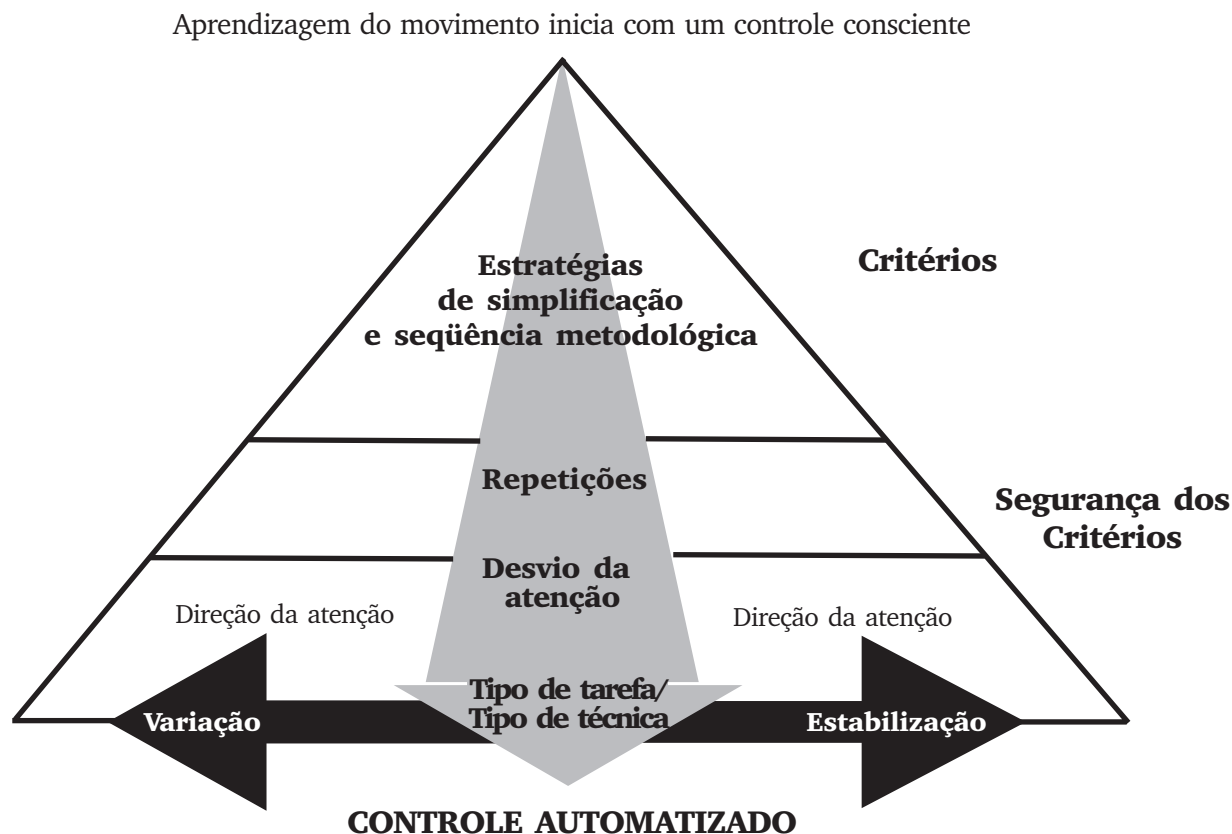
Aprendizagem do movimento inicia com um controle consciente

Estratégias de simplificação e seqüência metodológica

Critérios

Repetições

Segurança dos Critérios

Desvio da atenção

Direção da atenção

Direção da atenção

Tipo de tarefa/ Tipo de técnica

Variação

Estabilização

CONTROLE AUTOMATIZADO